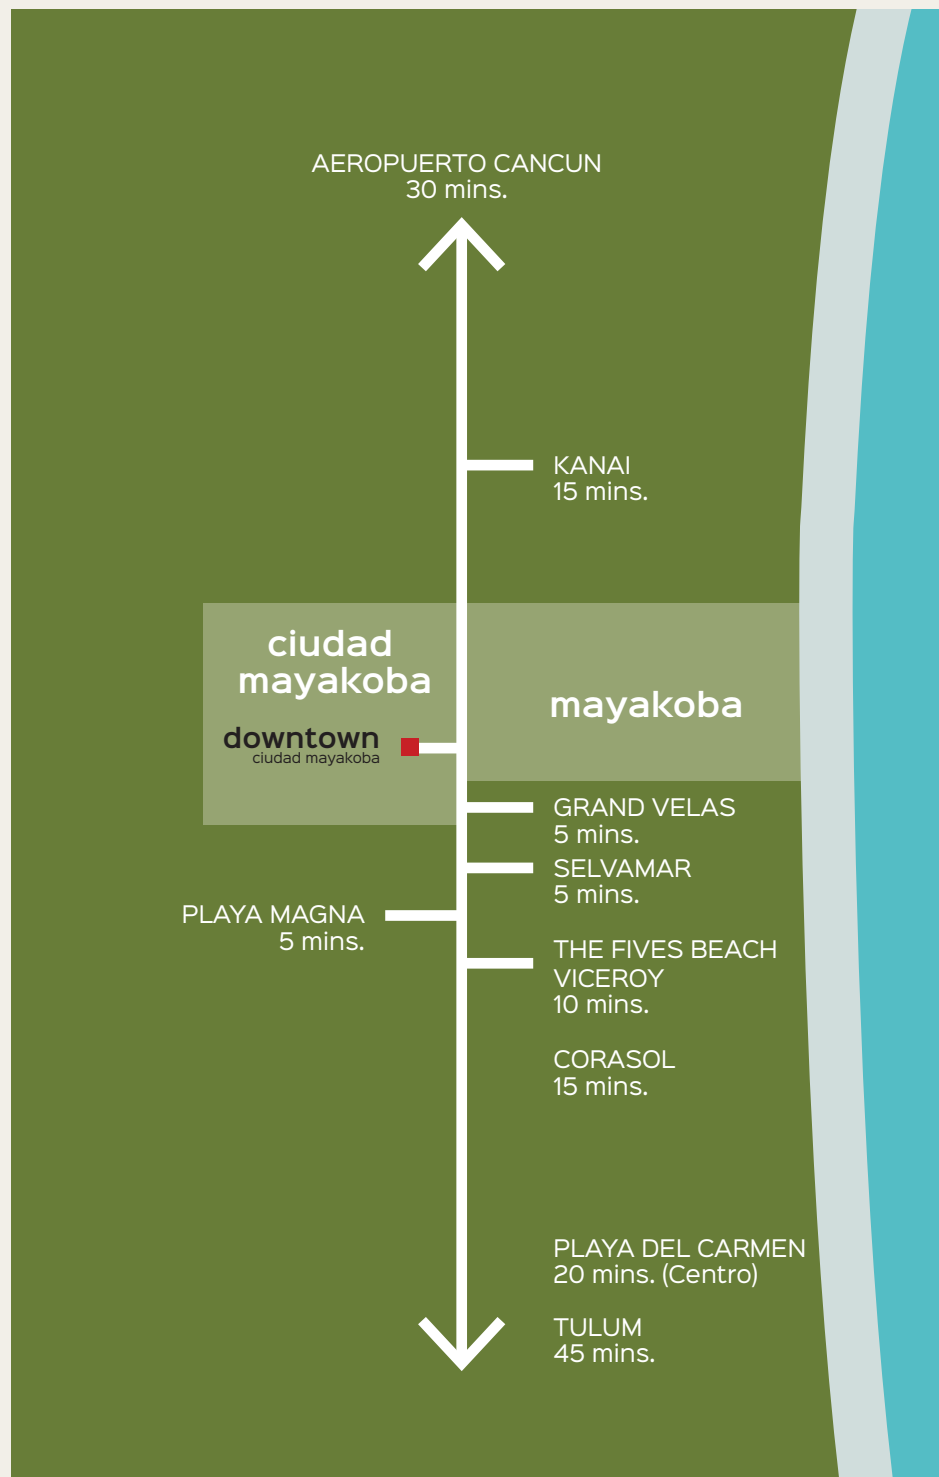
AEROPUERTO CANCUN
30 mins.

KANAI
15 mins.

ciudad mayakoba

mayakoba

downtown
ciudad mayakoba

GRAND VELAS
5 mins.

SELVAMAR
5 mins.

PLAYA MAGNA
5 mins.

THE FIVES BEACH
VICEROY
10 mins.

CORASOL
15 mins.

PLAYA DEL CARMEN
20 mins. (Centro)

TULUM
45 mins.